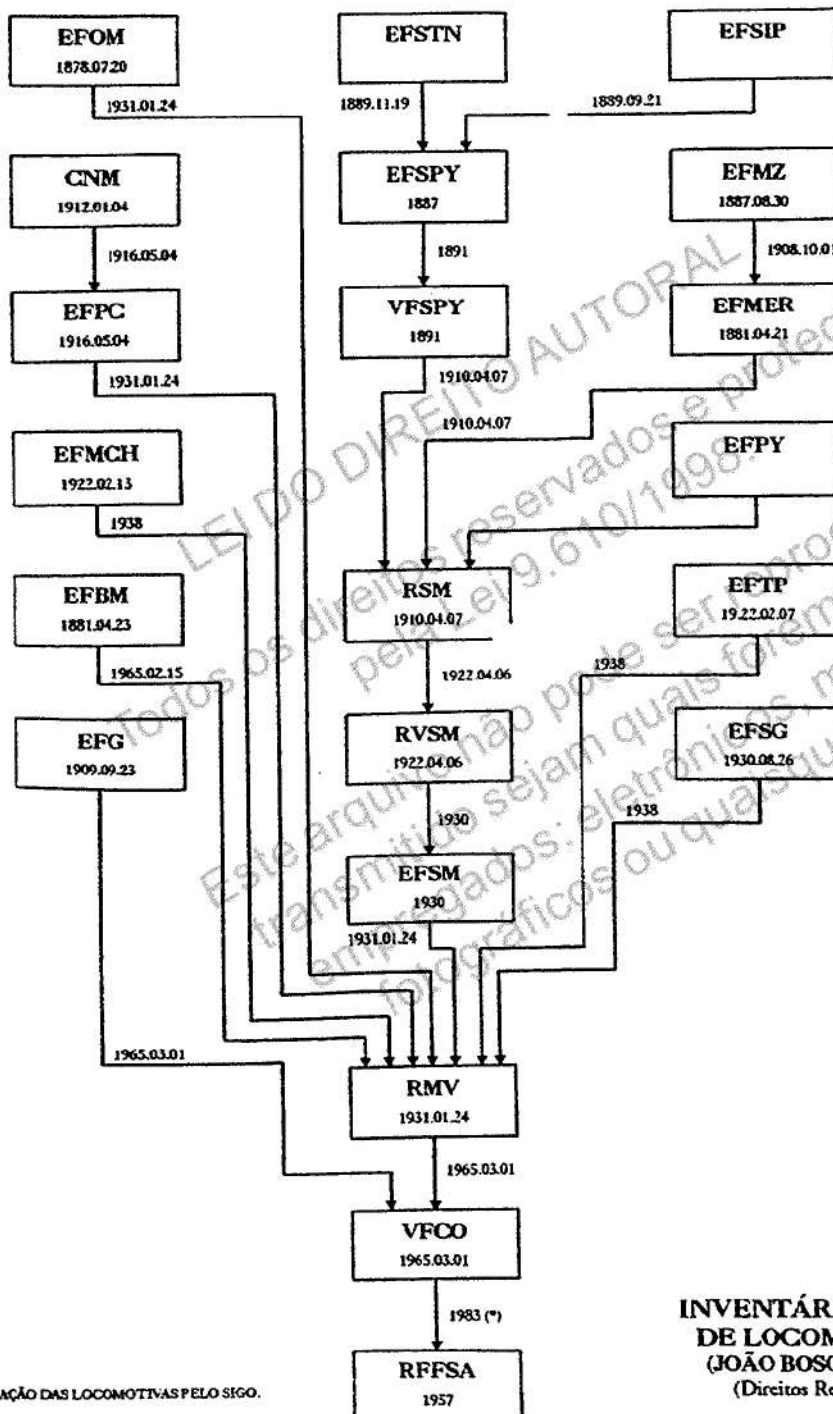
EFOM
1878.07.20

1931.01.24

EFSTN

1889.11.19

EFSIP

1889.09.21

CNM
1912.01.04

1916.05.04

EFSPY
1887

1891

EFMZ
1887.08.30

1908.10.0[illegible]

EFPC
1916.05.04

1931.01.24

VFSPY
1891

1910.04.07

EFMER
1881.04.21

1910.04.07

EFMCH
1922.02.13

1938

EFPY

EFBM
1881.04.23

1965.02.15

RSM
1910.04.07

1922.04.06

EFTP
19.22.02.07

1938

EFG
1909.09.23

RVSM
1922.04.06

1930

EFSG
1930.08.26

1938

EFSM
1930

1931.01.24

1965.03.01

RMV
1931.01.24

1965.03.01

VFCO
1965.03.01

1983 (*)

RFFSA
1957

INVENTÁR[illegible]
DE LOCOM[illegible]
(JOÃO BOSC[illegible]
(Direitos R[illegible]

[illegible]AÇÃO DAS LOCOMOTIVAS PELO SIGO.

LEI DO DIREITO AUTORAL
Todos os direitos reservados e protegidos pela Lei 9.610/1998.
Este arquivo não pode ser reprod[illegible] transmitido sejam quais forem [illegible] empregados: eletrônicos, m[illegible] fotográficos ou quaisqu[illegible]